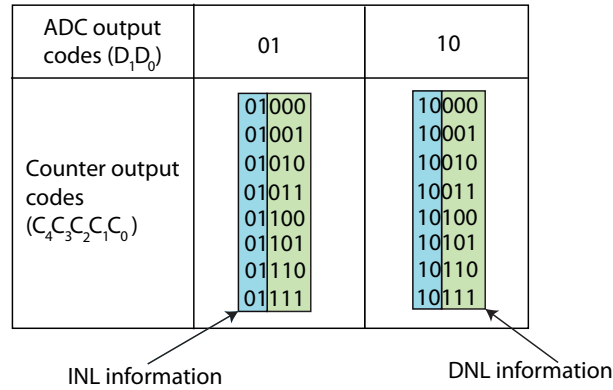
| ADC output codes ($D_1D_0$) | 01 | 10 |
|---|---|---|
| Counter output codes ($C_4C_3C_2C_1C_0$) | 01000<br>01001<br>01010<br>01011<br>01100<br>01101<br>01110<br>01111 | 10000<br>10001<br>10010<br>10011<br>10100<br>10101<br>10110<br>10111 |

INL information

DNL information